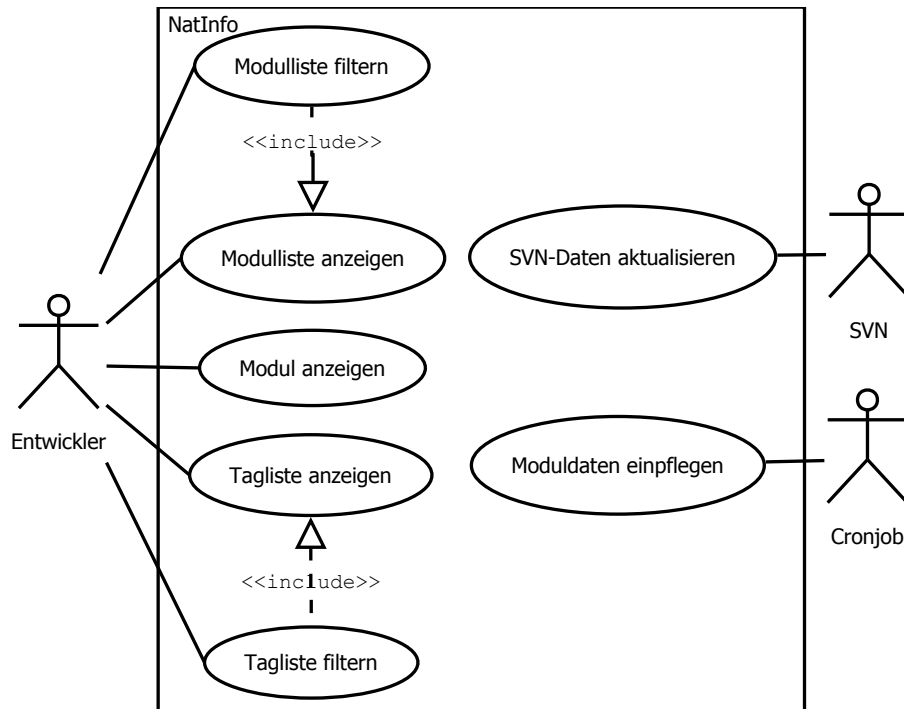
NatInfo

Modulliste filtern

<<include>>

Modulliste anzeigen

SVN-Daten aktualisieren

SVN

Entwickler

Modul anzeigen

Tagliste anzeigen

Moduldaten einpflegen

Cronjob

<<include>>

Tagliste filtern